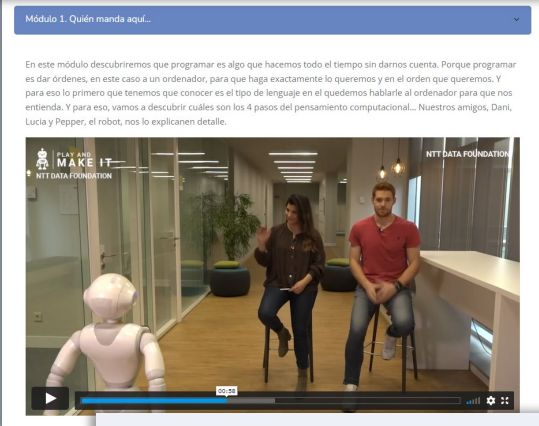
Módulo 1. Quién manda aquí...

En este módulo descubriremos que programar es algo que hacemos todo el tiempo sin darnos cuenta. Porque programar es dar órdenes, en este caso a un ordenador, para que haga exactamente lo queremos y en el orden que queremos. Y para eso lo primero que tenemos que conocer es el tipo de lenguaje en el quedemos hablarle al ordenador para que nos entienda. Y par eso, vamos a descubrir cuáles son los 4 pasos del pensamiento computacional... Nuestros amigos, Dani, Lucia y Pepper, el robot, nos lo explicanen detalle.

PLAY AND MAKE IT
NTT DATA FOUNDATION

NTT DATA FOUNDATION

00:56